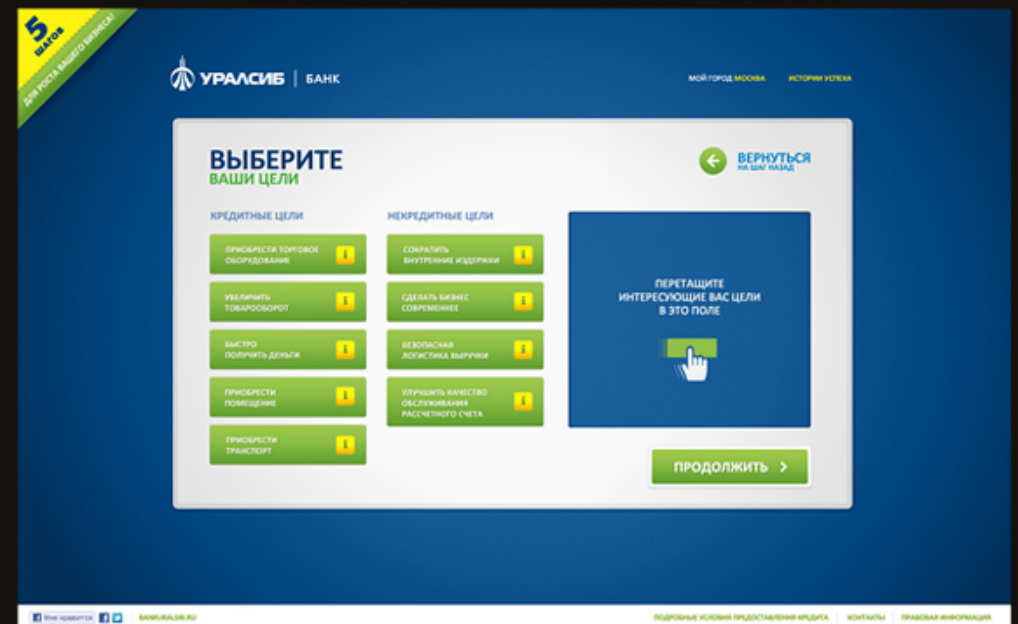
5 ШАГОВ ДЛЯ РОСТА ВАШЕГО БИЗНЕСА!

УРАЛСИБ | БАНК

МОЙ ГОРОД МОСКВА ИСТОРИИ УСПЕХА

ВЫБЕРИТЕ ВАШИ ЦЕЛИ

ВЕРНУТЬСЯ НА ШАГ НАЗАД

КРЕДИТНЫЕ ЦЕЛИ

ПРИОБРЕСТИ ТОРГОВОЕ ОБОРУДОВАНИЕ

УВЕЛИЧИТЬ ТОВАРООБОРОТ

БЫСТРО ПОЛУЧИТЬ ДЕНЬГИ

ПРИОБРЕСТИ ПОМЕЩЕНИЕ

ПРИОБРЕСТИ ТРАНСПОРТ

НЕКРЕДИТНЫЕ ЦЕЛИ

СОКРАТИТЬ ВНУТРЕННИЕ ИЗДЕРЖКИ

СДЕЛАТЬ БИЗНЕС СОВРЕМЕННЕЕ

БЕЗОПАСНАЯ ЛОГИСТИКА ВЫРУЧКИ

УЛУЧШИТЬ КАЧЕСТВО ОБСЛУЖИВАНИЯ РАСЧЕТНОГО СЧЕТА

ПЕРЕТАЩИТЕ ИНТЕРЕСУЮЩИЕ ВАС ЦЕЛИ В ЭТО ПОЛЕ

ПРОДОЛЖИТЬ

Мне нравится BANKURALSIB.RU

ПОДРОБНЫЕ УСЛОВИЯ ПРЕДОСТАВЛЕНИЯ КРЕДИТА КОНТАКТЫ ПРАВОВАЯ ИНФОРМАЦИЯ